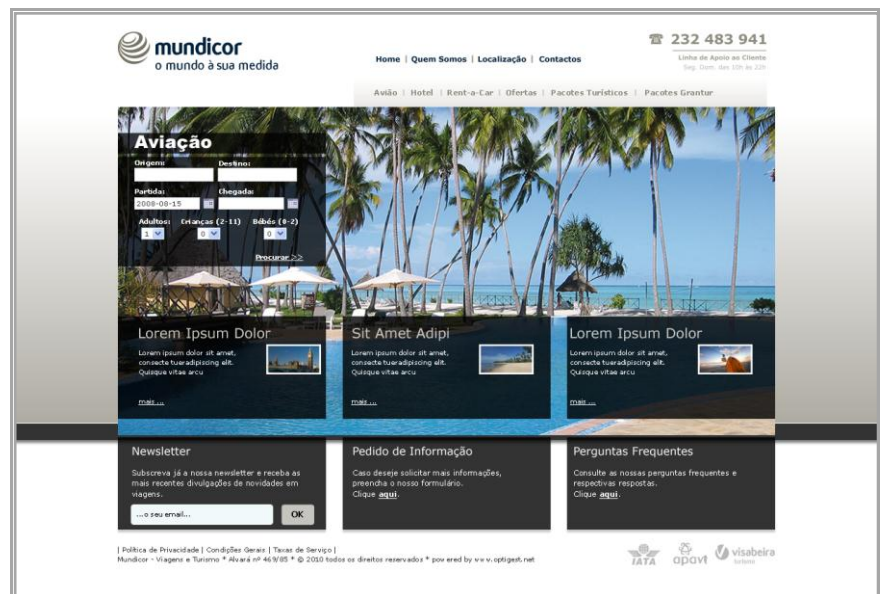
mundicor
o mundo à sua medida

Home | Quem Somos | Localização | Contactos

☎ 232 483 941
Linha de Apoio ao Cliente
Seg. Dom. das 10h às 22h

Avião | Hotel | Rent-a-Car | Ofertas | Pacotes Turísticos | Pacotes Grantur

Aviação
Origem: Destino:
Partida: 2008-08-15 Chegada:
Adultos: 1 Crianças (2-11) 0 Bébés (0-2) 0
Procurar >>

Lorem Ipsum Dolor
Lorem ipsum dolor sit amet, consecte tueradipiscing elit. Quisque vitae arcu
mais ...

Sit Amet Adipi
Lorem ipsum dolor sit amet, consecte tueradipiscing elit. Quisque vitae arcu
mais ...

Lorem Ipsum Dolor
Lorem ipsum dolor sit amet, consecte tueradipiscing elit. Quisque vitae arcu
mais ...

Newsletter
Subscreva já a nossa newsletter e receba as mais recentes divulgações de novidades em viagens.
...o seu email...
OK

Pedido de Informação
Caso deseje solicitar mais informações, preencha o nosso formulário.
Clique aqui.

Perguntas Frequentes
Consulte as nossas perguntas frequentes e respectivas respostas.
Clique aqui.

| Política de Privacidade | Condições Gerais | Taxas de Serviço |
Mundicor - Viagens e Turismo * Alvará nº 469/85 * © 2010 todos os direitos reservados * powered by www.optigest.net

IATA apavt visabeira turismo